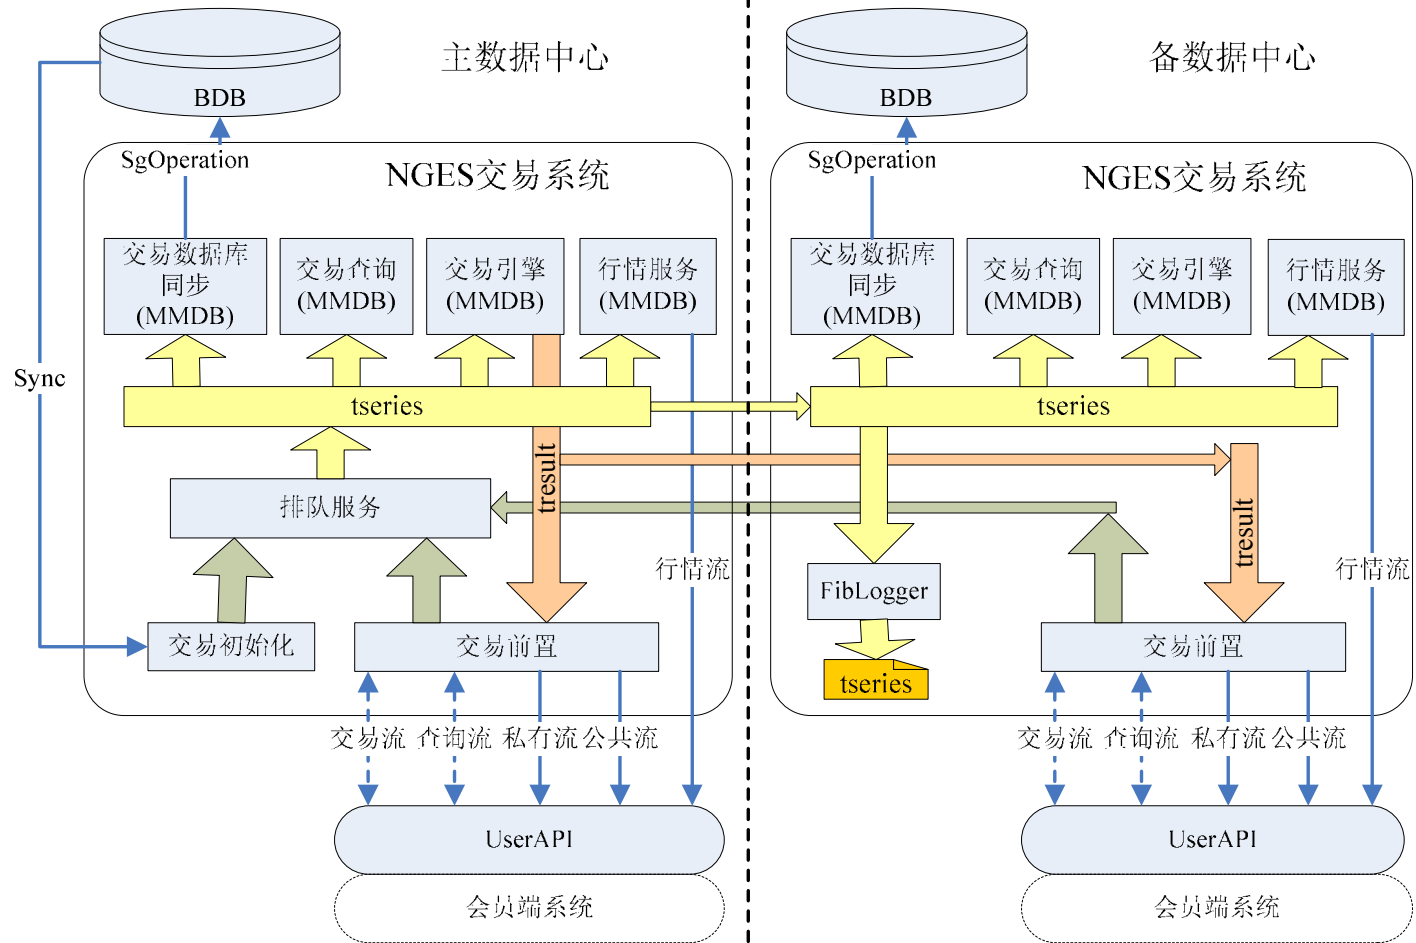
BDB

主数据中心

SgOperation

NGES交易系统

交易数据库同步(MMDB)

交易查询(MMDB)

交易引擎(MMDB)

行情服务(MMDB)

Sync

tseries

tresult

排队服务

行情流

交易初始化

交易前置

交易流 查询流 私有流 公共流

UserAPI

会员端系统

BDB

备数据中心

SgOperation

NGES交易系统

交易数据库同步(MMDB)

交易查询(MMDB)

交易引擎(MMDB)

行情服务(MMDB)

tseries

tresult

FibLogger

tseries

行情流

交易前置

交易流 查询流 私有流 公共流

UserAPI

会员端系统